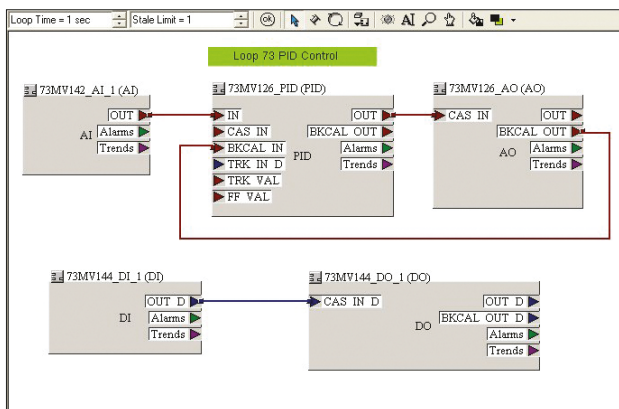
Loop Time = 1 sec
Stale Limit = 1
OK
AI

Loop 73 PID Control

73MV142_AI_1 (AI)
AI
OUT
Alarms
Trends

73MV126_PID (PID)
IN
CAS IN
BKCAL IN
TRK IN D
TRK VAL
FF VAL
PID
OUT
BKCAL OUT
Alarms
Trends

73MV126_AO (AO)
CAS IN
AO
OUT
BKCAL OUT
Alarms
Trends

73MV144_DI_1 (DI)
DI
OUT D
Alarms
Trends

73MV144_DO_1 (DO)
CAS IN D
DO
OUT D
BKCAL OUT D
Alarms
Trends